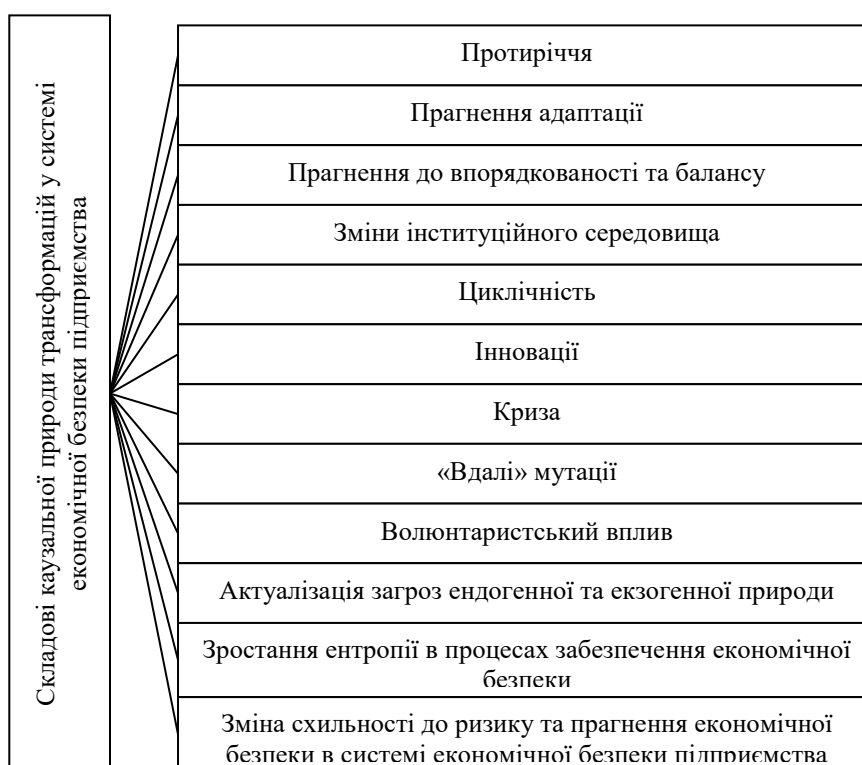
Складові каузальної природи трансформацій у системі економічної безпеки підприємства

Протиріччя

Прагнення адаптації

Прагнення до впорядкованості та балансу

Зміни інституційного середовища

Циклічність

Інновації

Криза

«Вдалі» мутації

Волюнтаристський вплив

Актуалізація загроз ендогенної та екзогенної природи

Зростання ентропії в процесах забезпечення економічної безпеки

Зміна схильності до ризику та прагнення економічної безпеки в системі економічної безпеки підприємства